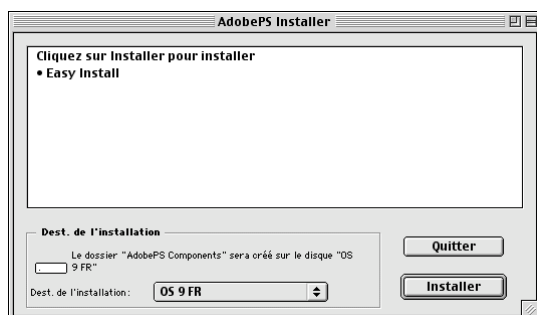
AdobePS Installer

Cliquez sur Installer pour installer
• Easy Install

Dest. de l'installation

Le dossier "AdobePS Components" sera créé sur le disque "OS 9 FR"

Dest. de l'installation : OS 9 FR

Quitter

Installer